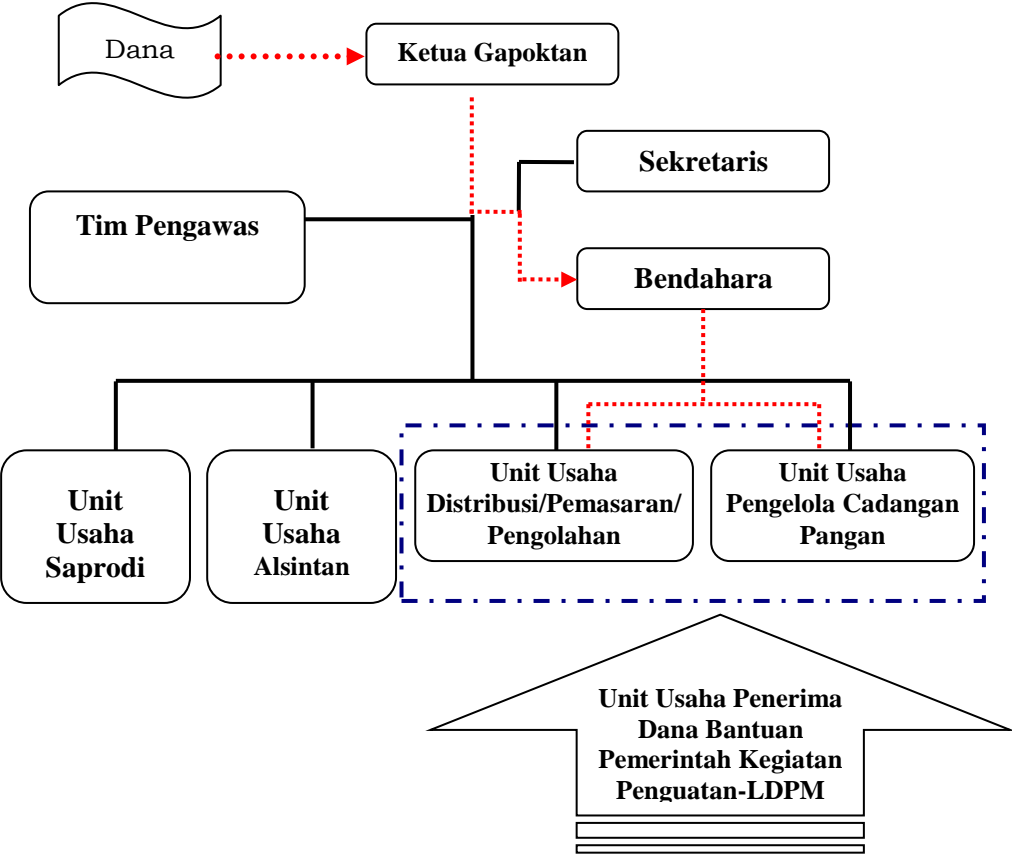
Dana

Ketua Gapoktan

Sekretaris

Tim Pengawas

Bendahara

Unit Usaha Saprodi

Unit Usaha Alsintan

Unit Usaha Distribusi/Pemasaran/ Pengolahan

Unit Usaha Pengelola Cadangan Pangan

Unit Usaha Penerima Dana Bantuan Pemerintah Kegiatan Penguatan-LDPM